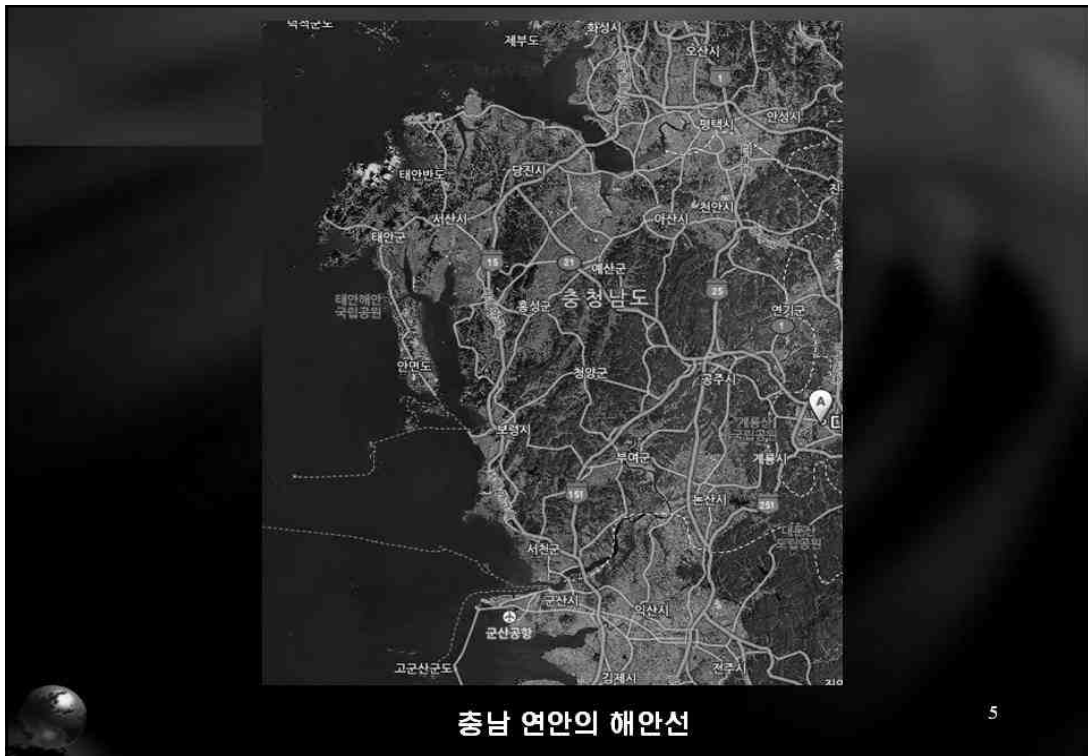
화성시
제부도
오산시
1
안성시
평택시
태안반도
당진시
천안시
서산시
아산시
태안군
15
21
예산군
충청남도
25
태안해안
국립공원
홍성군
연기군
1
안면도
청양군
공주시
A
보령시
계룡산
국립공원
부여군
계룡시
151
논산시
251
대둔산
도립공원
서천군
군산시
익산시
군산공항
고군산군도
김제시
전주시
충남 연안의 해안선
5